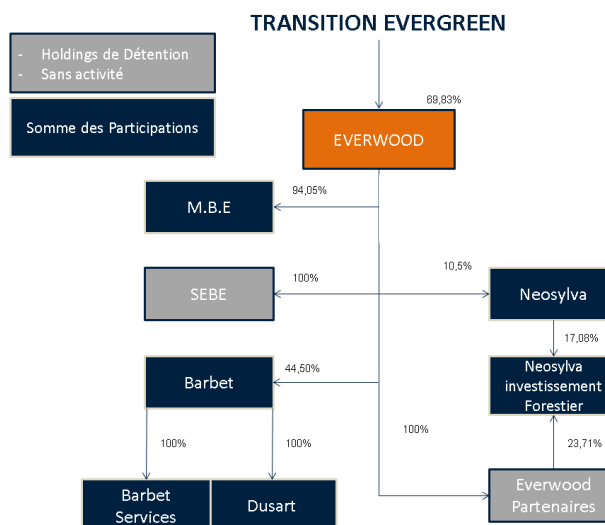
TRANSITION EVERGREEN

- Holdings de Détention
- Sans activité

Somme des Participations

69,83%

EVERWOOD

94,05%

M.B.E

100%

10,5%

SEBE

Neosylva

17,08%

Neosylva investissement Forestier

44,50%

Barbet

100%

100%

100%

23,71%

Barbet Services

Dusart

Everwood Partenaires